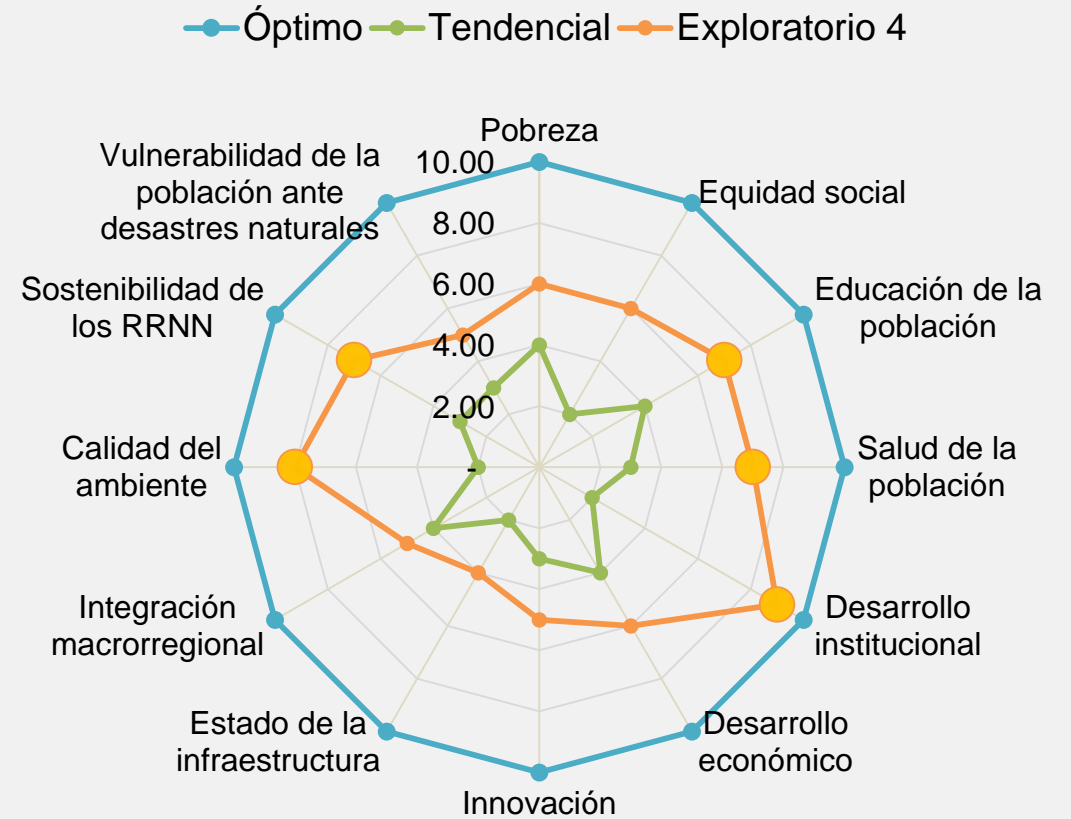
Óptimo Tendencial Exploratorio 4

Pobreza

10.00

8.00

6.00

4.00

2.00

-

Equidad social

Educación de la población

Salud de la población

Desarrollo institucional

Desarrollo económico

Innovación

Estado de la infraestructura

Integración macrorregional

Calidad del ambiente

Sostenibilidad de los RRNN

Vulnerabilidad de la población ante desastres naturales